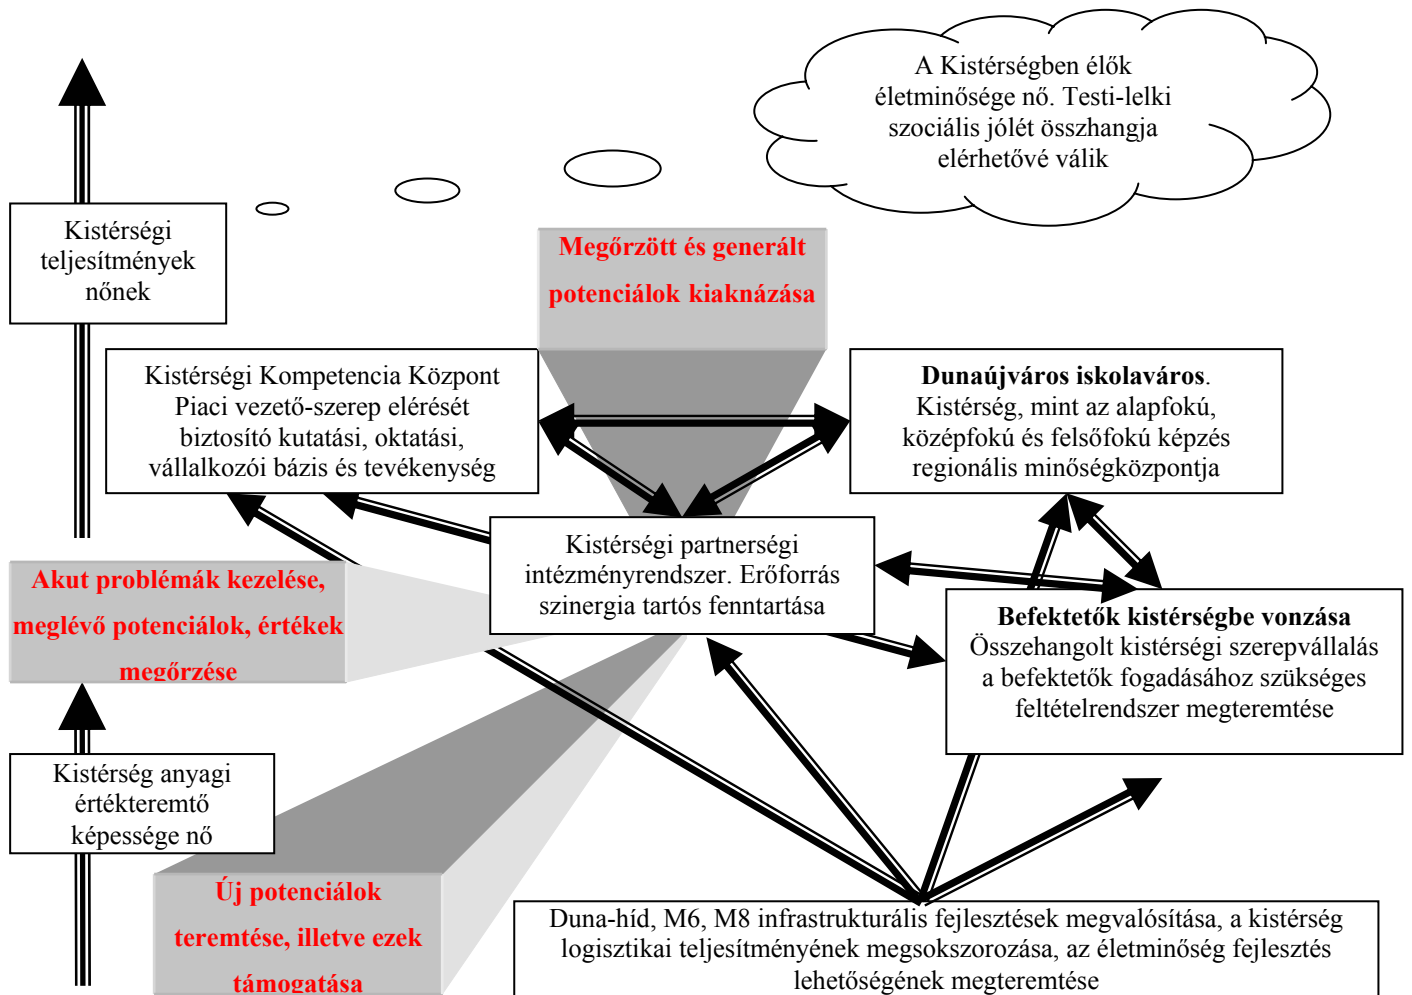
A Kistérségben élők életminősége nő. Testi-lelki szociális jólét összhangja elérhetővé válik

Kistérségi teljesítmények nőnek

Megőrzött és generált potenciálok kiaknázása

Kistérségi Kompetencia Központ Piaci vezető-szerep elérését biztosító kutatási, oktatási, vállalkozói bázis és tevékenység

**Dunaújváros iskolaváros**. Kistérség, mint az alapfokú, középfokú és felsőfokú képzés regionális minőségközpontja

Kistérségi partnerségi intézményrendszer. Erőforrás szinergia tartós fenntartása

Akut problémák kezelése, meglévő potenciálok, értékek megőrzése

**Befektetők kistérségbe vonzása** Összehangolt kistérségi szerepvállalás a befektetők fogadásához szükséges feltételrendszer megteremtése

Kistérség anyagi értékteremtő képessége nő

Új potenciálok teremtése, illetve ezek támogatása

Duna-híd, M6, M8 infrastrukturális fejlesztések megvalósítása, a kistérség logisztikai teljesítményének megsokszorozása, az életminőség fejlesztés lehetőségének megteremtése